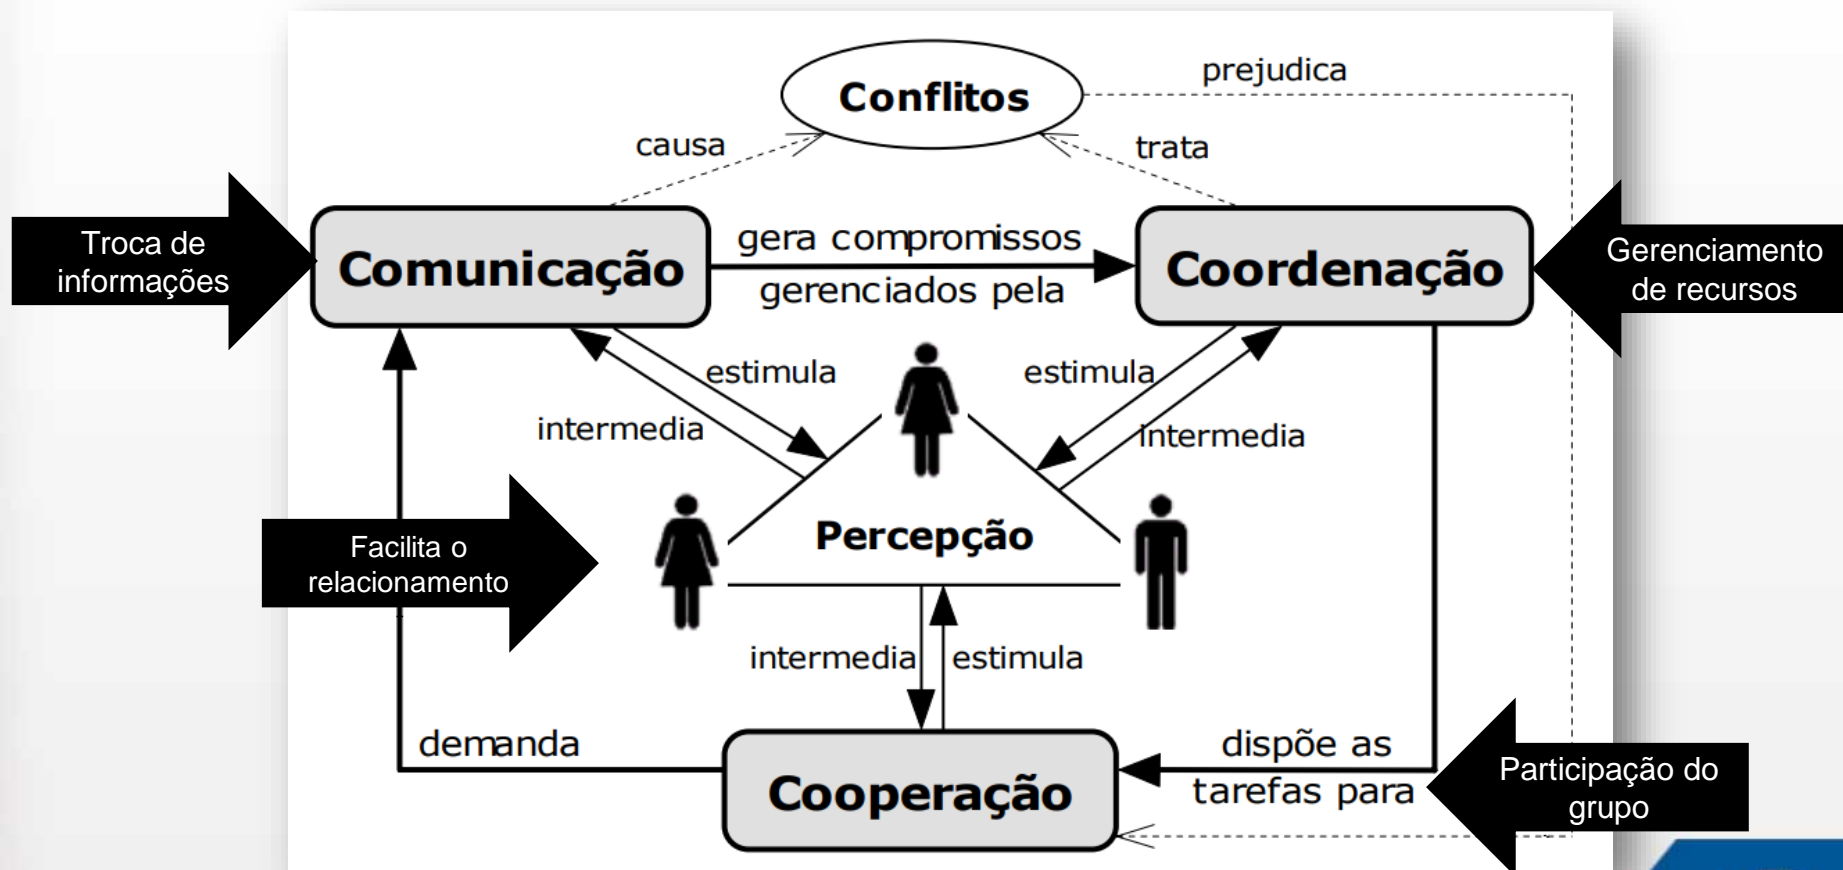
Conflitos

prejudica

causa

trata

Troca de informações

Comunicação

gera compromissos gerenciados pela

Coordenação

Gerenciamento de recursos

estimula

intermedia

estimula

intermedia

Facilita o relacionamento

Percepção

intermedia

estimula

demanda

Cooperação

dispõe as tarefas para

Participação do grupo